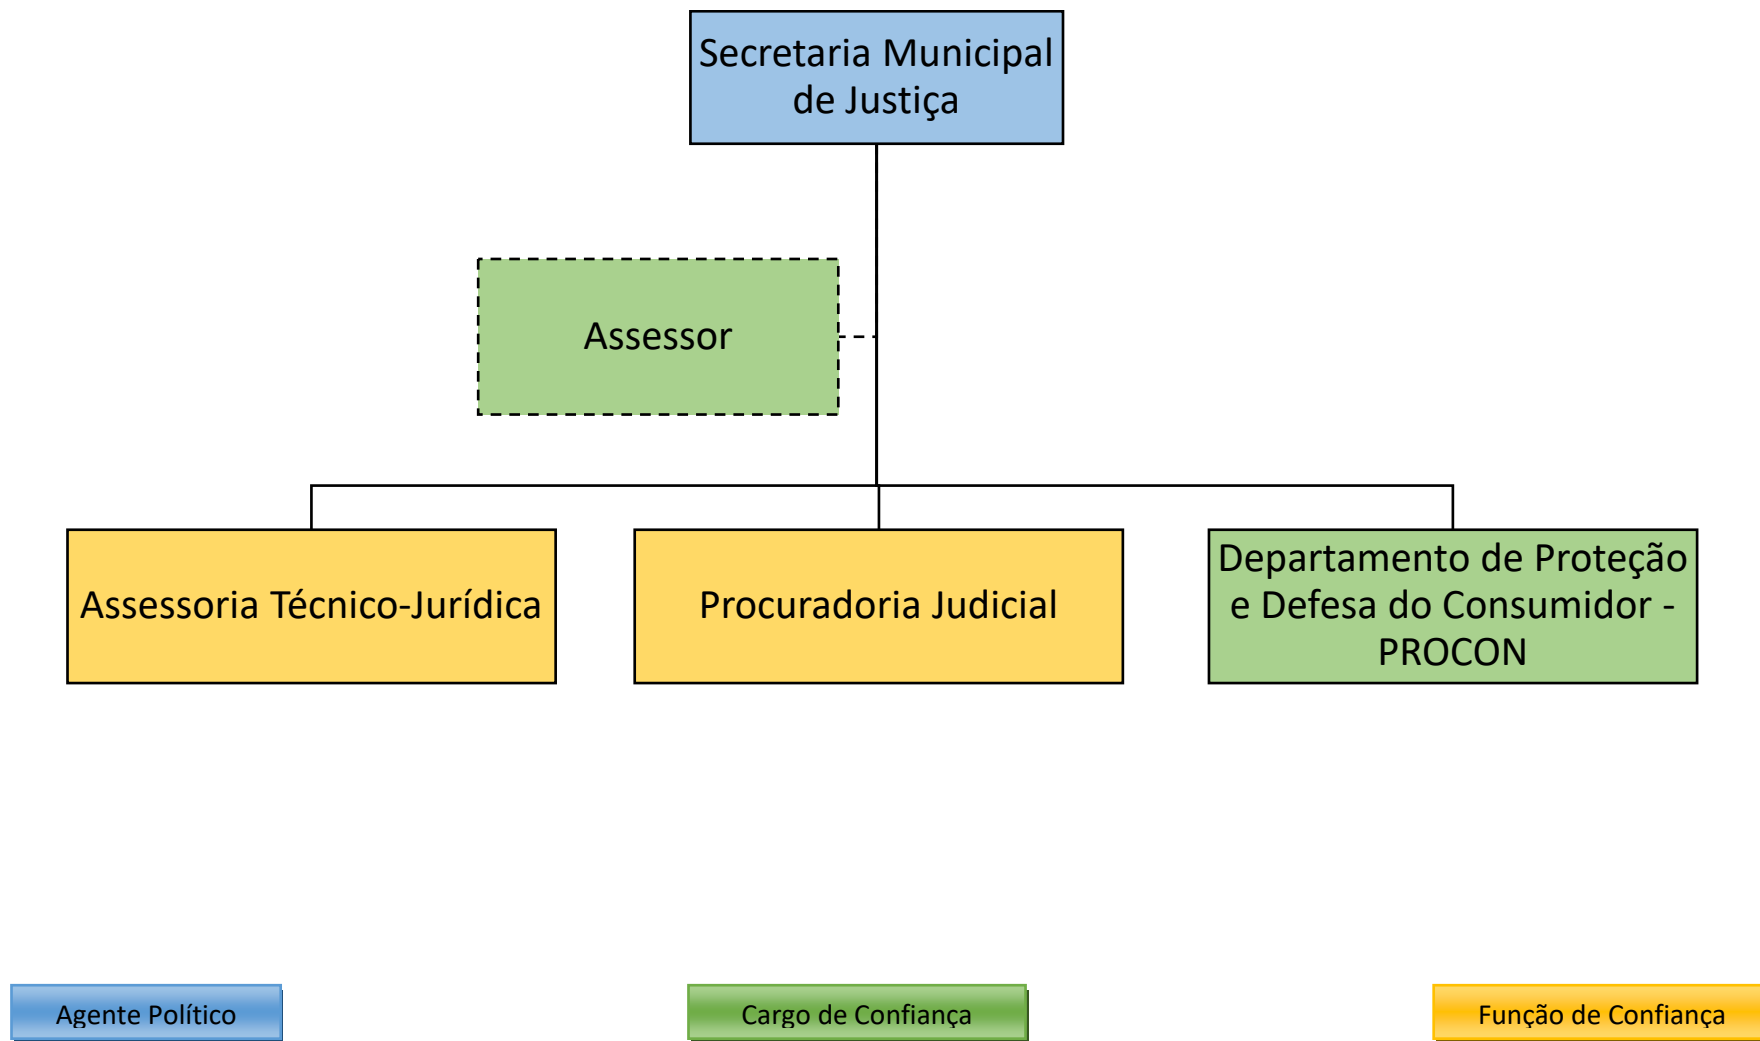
Secretaria Municipal de Justiça

Assessor

Assessoria Técnico-Jurídica

Procuradoria Judicial

Departamento de Proteção e Defesa do Consumidor - PROCON

Agente Político

Cargo de Confiança

Função de Confiança